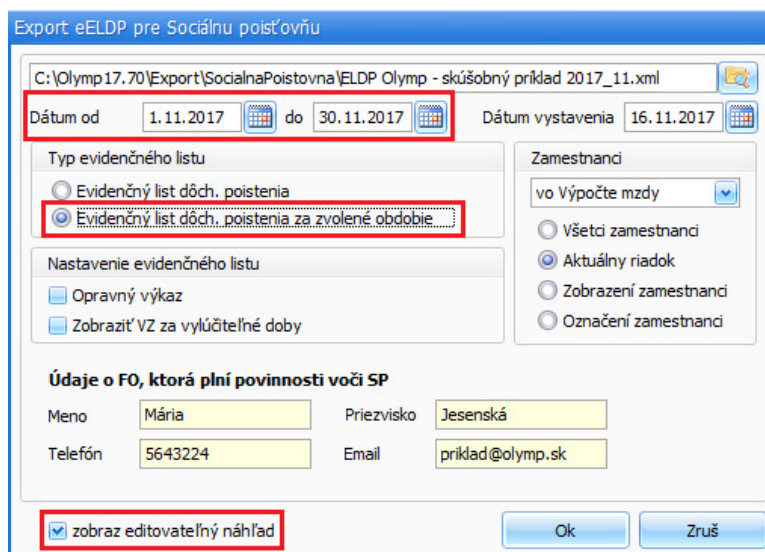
Export eELDP pre Sociálnu poisťovňu

C:\Olymp17.70\Export\SocialnaPoistovna\ELDP Olymp - skúšobný príklad 2017_11.xml

Dátum od 1.11.2017 do 30.11.2017 Dátum vystavenia 16.11.2017

Typ evidenčného listu
Evidenčný list dôch. poistenia
Evidenčný list dôch. poistenia za zvolené obdobie

Zamestnanci
vo Výpočte mzdy
Všetci zamestnanci
Aktuálny riadok
Zobrazení zamestnanci
Označení zamestnanci

Nastavenie evidenčného listu
Opravný výkaz
Zobraziť VZ za vylúčiteľné doby

Údaje o FO, ktorá plní povinnosti voči SP
Meno Mária Priezvisko Jesenská
Telefón 5643224 Email priklad@olymp.sk

zobraz editovateľný náhľad
Ok
Zruš